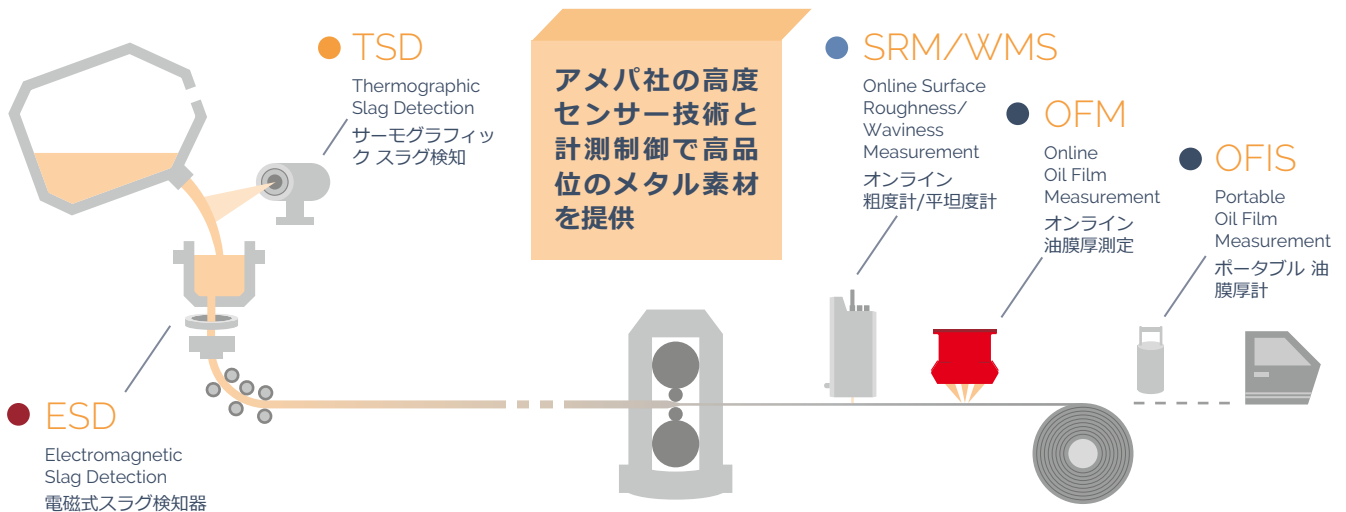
TSD
Thermographic Slag Detection
サーモグラフィック スラグ検知

アメパ社の高度センサー技術と計測制御で高品位のメタル素材を提供

SRM/WMS
Online Surface Roughness/ Waviness Measurement
オンライン 粗度計/平坦度計

OFM
Online Oil Film Measurement
オンライン 油膜厚測定

OFIS
Portable Oil Film Measurement
ポータブル 油膜厚計

ESD
Electromagnetic Slag Detection
電磁式スラグ検知器